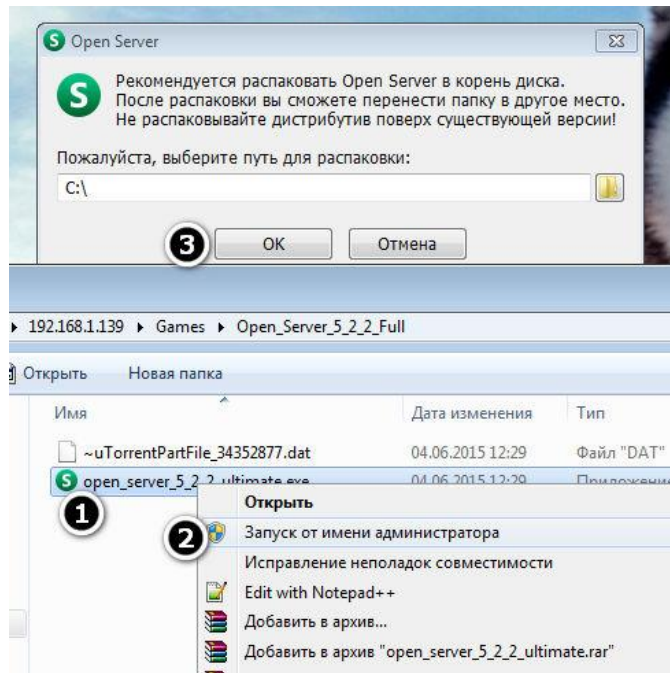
Open Server

Рекомендуется распаковать Open Server в корень диска.
После распаковки вы сможете перенести папку в другое место.
Не распаковывайте дистрибутив поверх существующей версии!

Пожалуйста, выберите путь для распаковки:

C:\

3

OK

Отмена

▸ 192.168.1.139 ▸ Games ▸ Open_Server_5_2_2_Full

Открыть Новая папка

| Имя | Дата изменения | Тип |
|---|---|---|
| ~uTorrentPartFile_34352877.dat | 04.06.2015 12:29 | Файл "DAT" |
| open_server_5_2_2_ultimate.exe | 04.06.2015 12:29 | Приложение |

1

Открыть
2
Запуск от имени администратора
Исправление неполадок совместимости
Edit with Notepad++
Добавить в архив...
Добавить в архив "open_server_5_2_2_ultimate.rar"